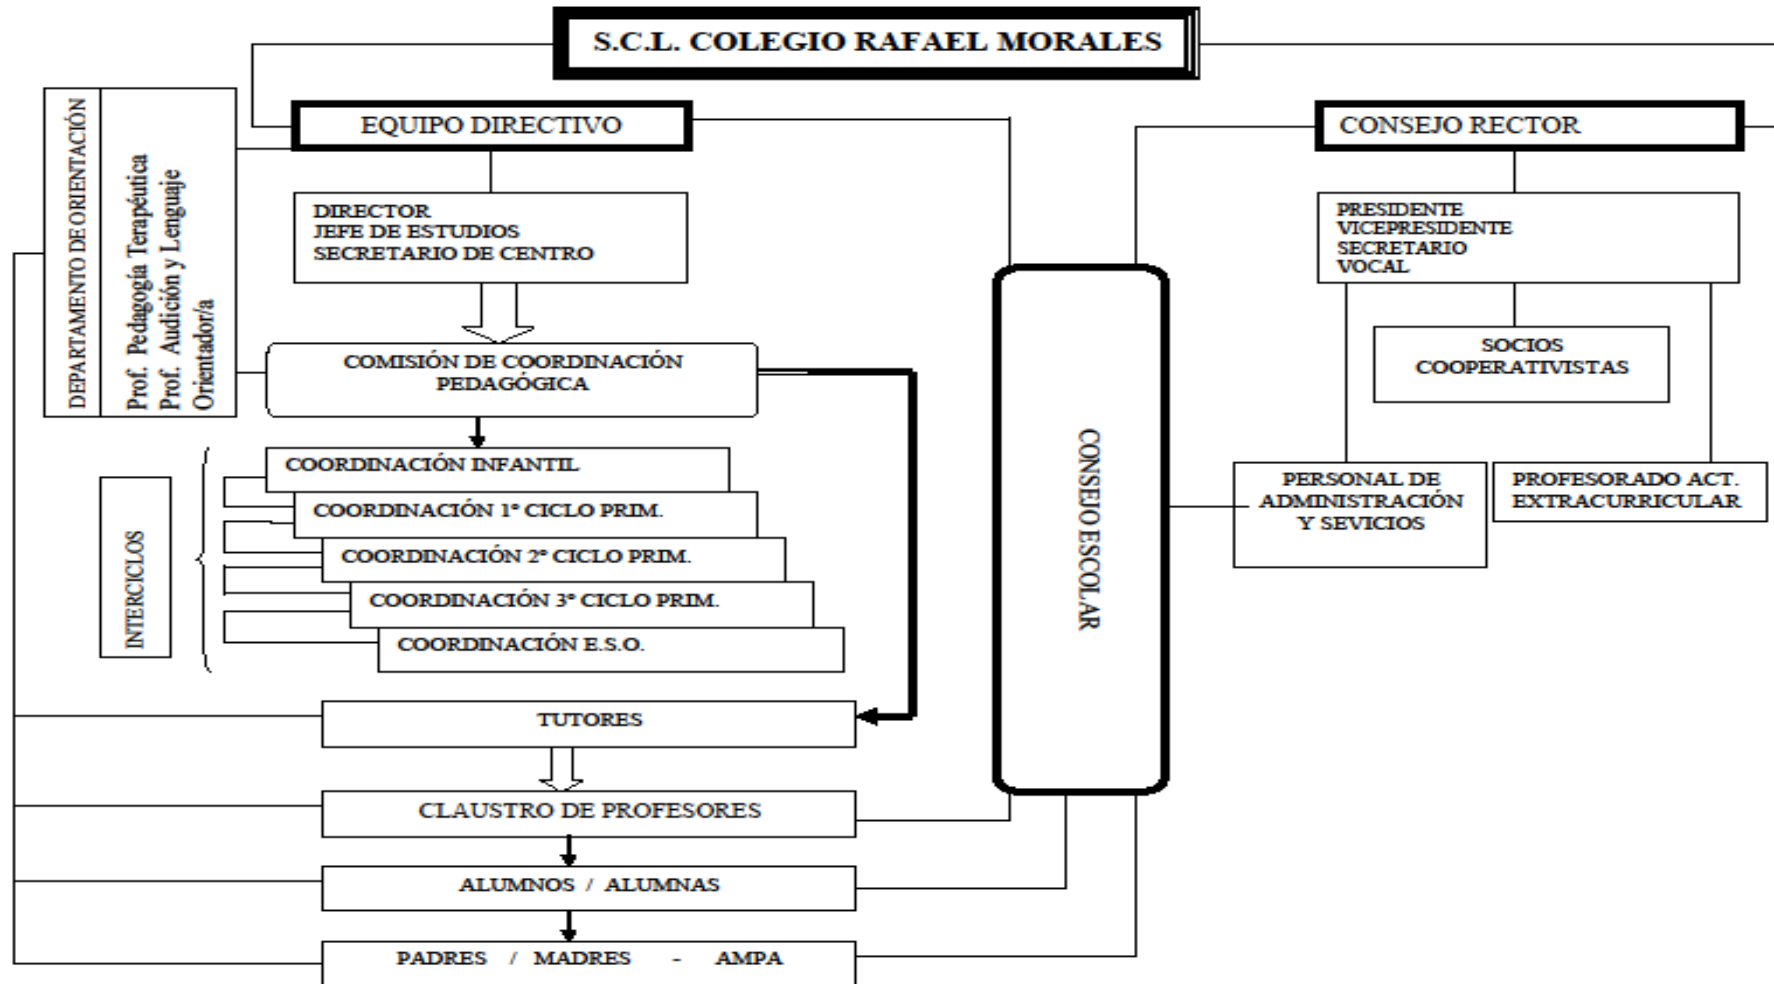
S.C.L. COLEGIO RAFAEL MORALES

EQUIPO DIRECTIVO

CONSEJO RECTOR

DEPARTAMENTO DE ORIENTACIÓN

Prof. Pedagogía Terapéutica
Prof. Audición y Lenguaje
Orientador/a

DIRECTOR
JEFE DE ESTUDIOS
SECRETARIO DE CENTRO

PRESIDENTE
VICEPRESIDENTE
SECRETARIO
VOCAL

SOCIOS
COOPERATIVISTAS

COMISIÓN DE COORDINACIÓN
PEDAGÓGICA

INTERCICLOS

COORDINACIÓN INFANTIL
COORDINACIÓN 1º CICLO PRIM.
COORDINACIÓN 2º CICLO PRIM.
COORDINACIÓN 3º CICLO PRIM.
COORDINACIÓN E.S.O.

CONSEJO ESCOLAR

PERSONAL DE
ADMINISTRACIÓN
Y SEVICIOS

PROFESORADO ACT.
EXTRACURRICULAR

TUTORES

CLAUSTRO DE PROFESORES

ALUMNOS / ALUMNAS

PADRES / MADRES - AMPA